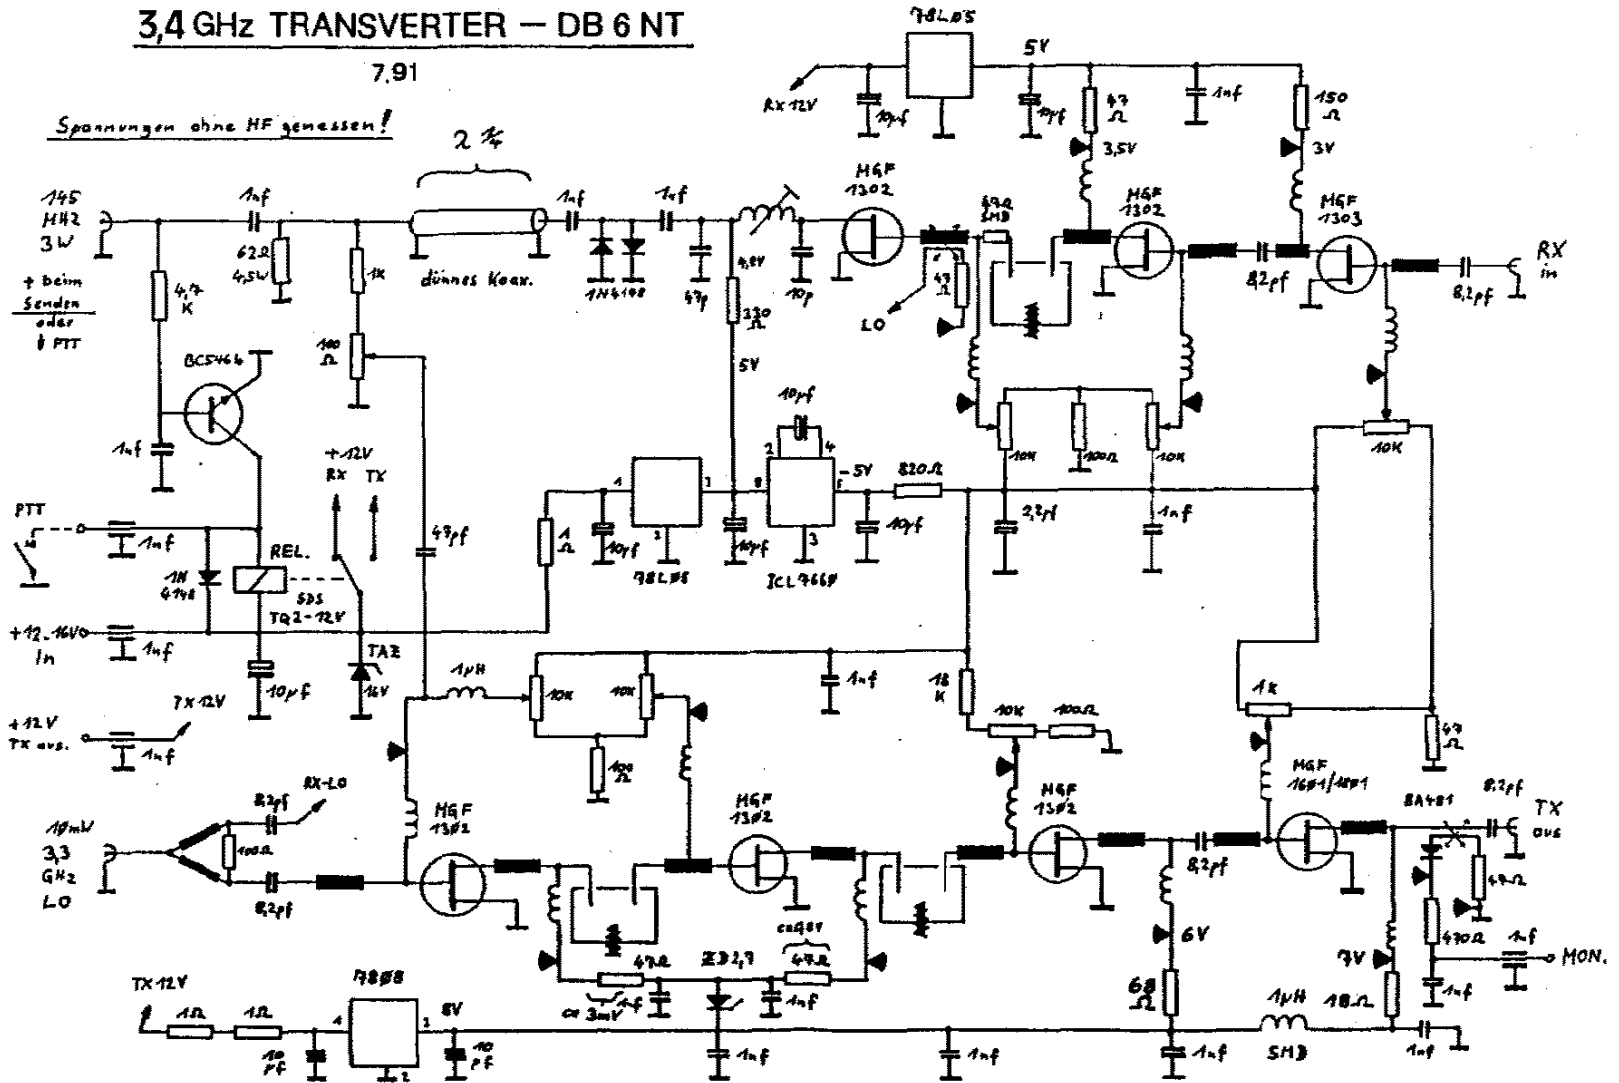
3,4 GHz TRANSVERTER — DB 6 NT

7.91

Spannungen ohne HF gemessen!

78L05
5V
RX 12V
10µf
10µf
1nf
47 Ω
150 Ω
3,5V
3V

λ/4

145 MHz 3W
1nf
62Ω 4,5W
1K
dünnes Koax.
1nf
1nf
1N4148
47p
4,8V
330 Ω
10p
MGF 1302
49Ω SMD
47 Ω
LO
MGF 1302
MGF 1303
8,2pf
8,2pf
RX in

+ beim Senden oder ⏚ PTT
4,7 K
BC546b
1nf
100 Ω
+12V
RX TX
47pf
5V
10pf
2 4
-5V
820Ω
10K
100Ω
10K
10K

PTT
1nf
1N 4148
REL.
SDS TQ2-12V
1 Ω
4 1 8
10µf
3
78L05
10µf
10µf
ICL7660
3
10µf
2,2µf
1nf

+12..16V in
1nf
10µf
TAZ 16V
1µH
10K
10K
1nf
18 K
10K
100Ω
1K
47 Ω

+12V TX aus.
TX 12V
1nf
100 Ω
MGF 1801/1601

10mW 3,3 GHz LO
8,2pf
RX-LO
100Ω
8,2pf
MGF 1302
MGF 1302
MGF 1302
8,2pf
BA481
8,2pf
TX aus
47Ω
470Ω
1nf
MON.
1nf
ca60V
47Ω
ZD 2,7
47Ω
ca 3mV
1nf
1nf
6V
68 Ω
7V
18Ω
1µH SMD
1nf

TX 12V
1Ω
1Ω
7808
4 1 2
8V
10 pf
10 pf
1nf
1nf
1nf
1nf